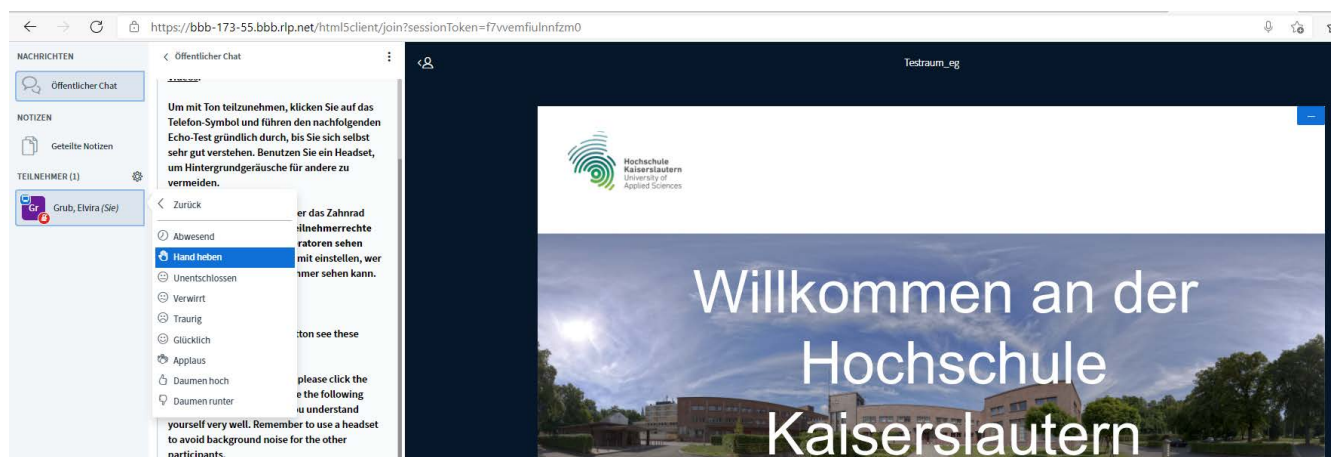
https://bbb-173-55.bbb.rlp.net/html5client/join?sessionToken=f7vvemfiulnnfzm0

NACHRICHTEN

Öffentlicher Chat

NOTIZEN

Geteilte Notizen

TEILNEHMER (1)

Gr Grub, Elvira (Sie)

< Öffentlicher Chat

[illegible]

Um mit Ton teilzunehmen, klicken Sie auf das Telefon-Symbol und führen den nachfolgenden Echo-Test gründlich durch, bis Sie sich selbst sehr gut verstehen. Benutzen Sie ein Headset, um Hintergrundgeräusche für andere zu vermeiden.

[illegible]er das Zahnrad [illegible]ilnehmerrechte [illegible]ratoren sehen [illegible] mit einstellen, wer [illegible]mer sehen kann.

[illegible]tton see these

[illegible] please click the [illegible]e the following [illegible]u understand yourself very well. Remember to use a headset to avoid background noise for the other participants.

< Zurück

Abwesend

Hand heben

Unentschlossen

Verwirrt

Traurig

Glücklich

Applaus

Daumen hoch

Daumen runter

Testraum_eg

Hochschule Kaiserslautern University of Applied Sciences

Willkommen an der Hochschule Kaiserslautern